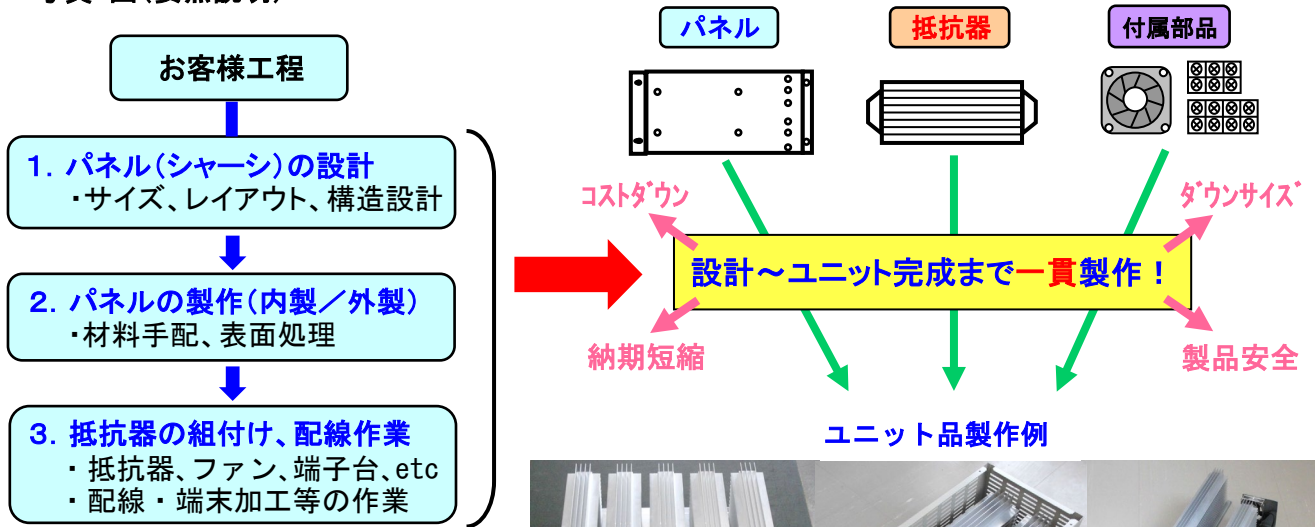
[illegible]

お客様工程

1. パネル(シャーシ)の設計
・サイズ、レイアウト、構造設計

2. パネルの製作(内製/外製)
・材料手配、表面処理

3. 抵抗器の組付け、配線作業
・抵抗器、ファン、端子台、etc
・配線・端末加工等の作業

パネル

抵抗器

付属部品

コストダウン

ダウンサイズ

設計～ユニット完成まで一貫製作!

納期短縮

製品安全

ユニット品製作例